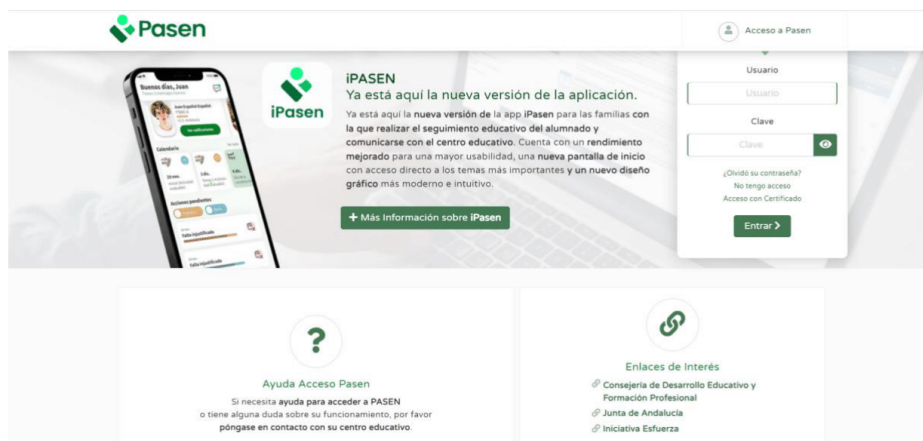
Pasen

Acceso a Pasen

Buenos días, Juan

Calendario

Acciones pendientes

Falta injustificada

Falta injustificada

iPasen

iPASEN

Ya está aquí la nueva versión de la aplicación.

Ya está aquí la nueva versión de la app iPasen para las familias con la que realizar el seguimiento educativo del alumnado y comunicarse con el centro educativo. Cuenta con un rendimiento mejorado para una mayor usabilidad, una nueva pantalla de inicio con acceso directo a los temas más importantes y un nuevo diseño gráfico más moderno e intuitivo.

+ Más Información sobre iPasen

Usuario

Usuario

Clave

Clave

¿Olvidó su contraseña?
No tengo acceso
Acceso con Certificado

Entrar

Ayuda Acceso Pasen

Si necesita ayuda para acceder a PASEN o tiene alguna duda sobre su funcionamiento, por favor póngase en contacto con su centro educativo.

Enlaces de Interés

Consejería de Desarrollo Educativo y Formación Profesional

Junta de Andalucía

Iniciativa Esfuerza